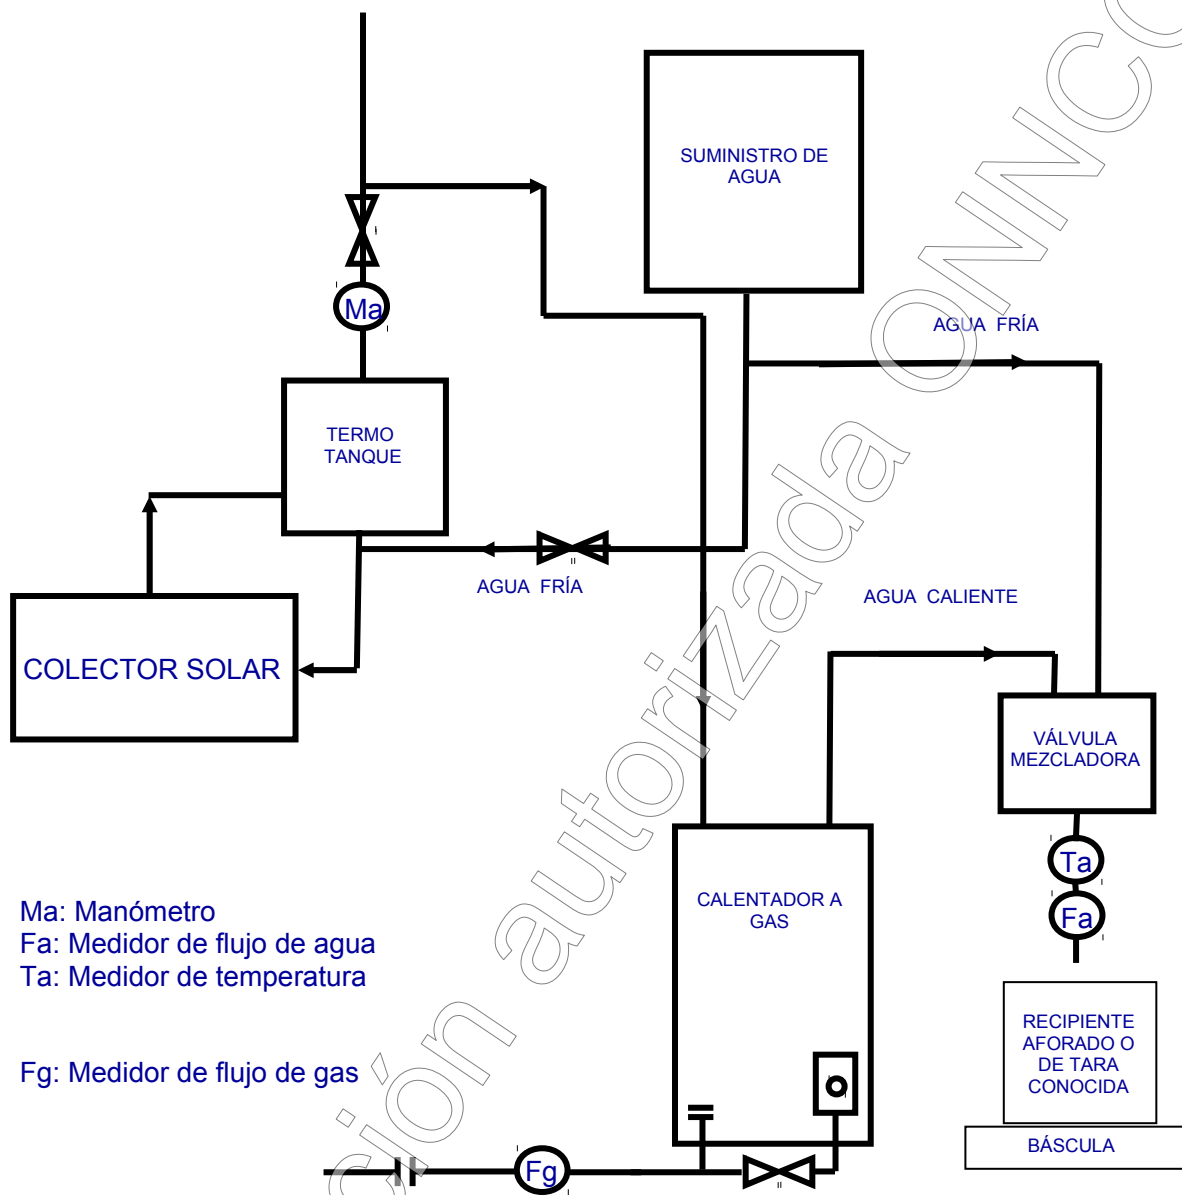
SUMINISTRO DE AGUA

Ma

AGUA FRÍA

TERMO TANQUE

AGUA FRÍA

AGUA CALIENTE

COLECTOR SOLAR

VÁLVULA MEZCLADORA

Ta

Fa

CALENTADOR A GAS

Ma: Manómetro
Fa: Medidor de flujo de agua
Ta: Medidor de temperatura

Fg: Medidor de flujo de gas

RECIPIENTE AFORADO O DE TARA CONOCIDA

BÁSCULA

Fg

ción autorizada ONNCC